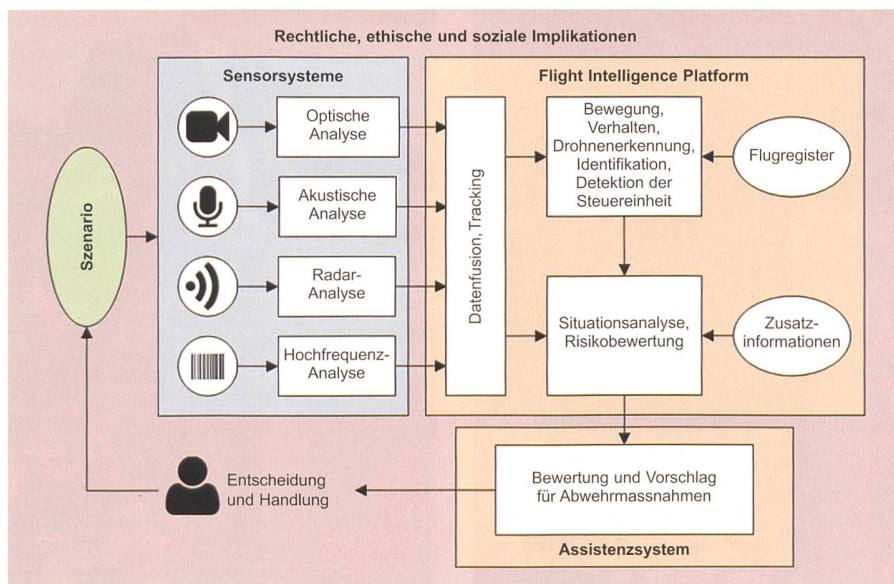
Rechtliche, ethische und soziale Implikationen

Sensorsysteme

Optische Analyse

Akustische Analyse

Radar-Analyse

Hochfrequenz-Analyse

Szenario

Flight Intelligence Platform

Datenfusion, Tracking

Bewegung, Verhalten, Drohnenerkennung, Identifikation, Detektion der Steuereinheit

Flugregister

Situationsanalyse, Risikobewertung

Zusatz-informationen

Bewertung und Vorschlag für Abwehrmassnahmen

Assistenzsystem

Entscheidung und Handlung